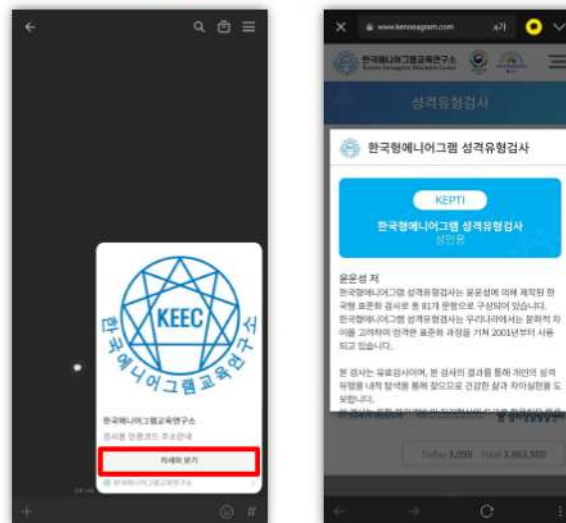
KEEC

한국에니어그램교육연구소

한국에니어그램교육연구소

검사용 인증코드 주소안내

자세히 보기

www.kenneagram.com

한국에니어그램교육연구소

성격유형검사

한국형에니어그램 성격유형검사

KEPTI

한국형에니어그램 성격유형검사

성인용

윤운성 저

한국형에니어그램 성격유형검사는 윤운성에 의해 제작된 한국형 표준화 검사로 총 81개 문항으로 구성되어 있습니다. 한국형에니어그램 성격유형검사는 우리나라에서는 문화적 차이를 고려하여 엄격한 표준화 과정을 거쳐 2001년부터 사용되고 있습니다.

본 검사는 유료검사이며, 본 검사의 결과를 통해 개인의 성격유형을 내적 탐색을 통해 찾으므로 건강한 삶과 자아실현을 도모합니다.

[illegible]

Today 3,099 Total 3,963,500